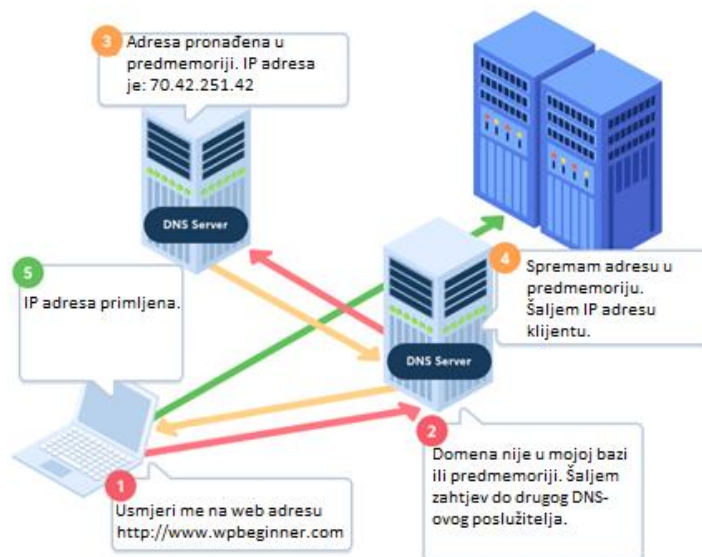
3 Adresa pronađena u predmemoriji. IP adresa je: 70.42.251.42

DNS Server

5 IP adresa primljena.

4 Spremam adresu u predmemoriju. Šaljem IP adresu klijentu.

DNS Server

2 Domena nije u mojoj bazi ili predmemoriji. Šaljem zahtjev do drugog DNS-ovog poslužitelja.

1 Usmjeri me na web adresu http://www.wpbeginner.com